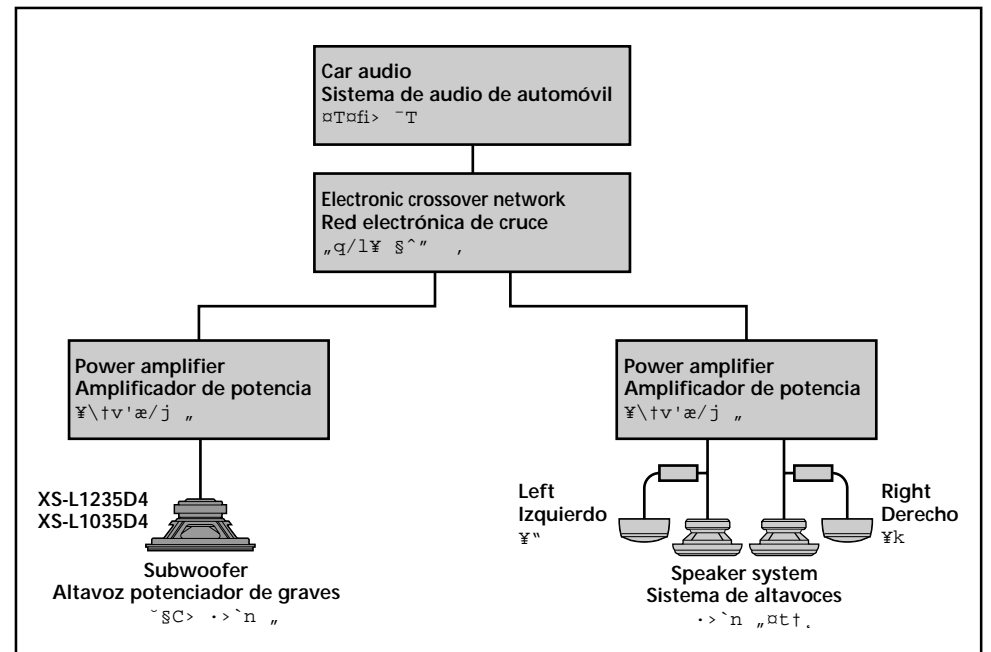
Car audio
Sistema de audio de automóvil
¤T¤fi› ¯T

Electronic crossover network
Red electrónica de cruce
„q/l¥ §ˆ”  ‚

Power amplifier
Amplificador de potencia
¥\†v'æ/j „

Power amplifier
Amplificador de potencia
¥\†v'æ/j „

XS-L1235D4
XS-L1035D4

Subwoofer
Altavoz potenciador de graves
˘§C› ·›`n „

Left
Izquierdo
¥�"

Right
Derecho
¥k

Speaker system
Sistema de altavoces
·›`n „¤t†‚